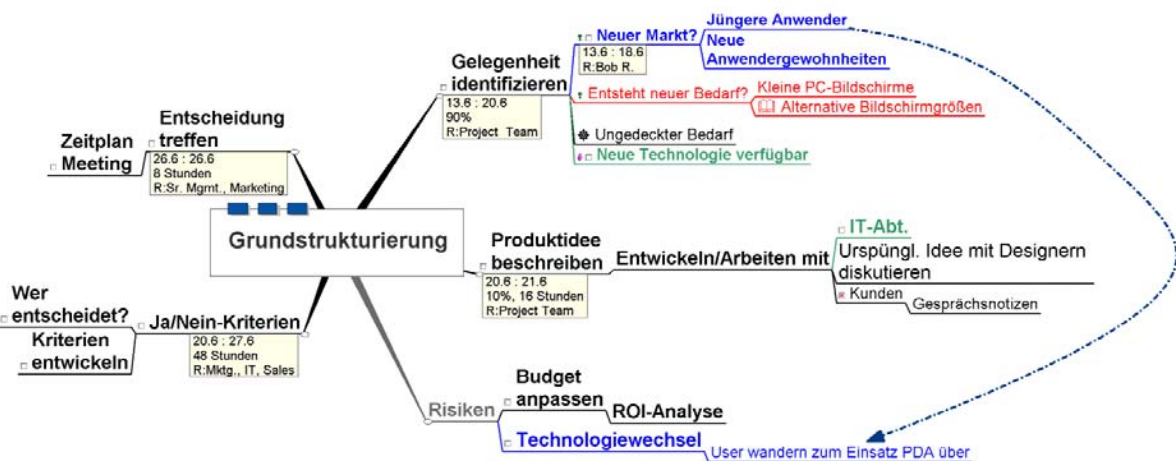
Grundstrukturierung

Entscheidung treffen
26.6 : 26.6
8 Stunden
R:Sr. Mgmt., Marketing

Zeitplan Meeting

Gelegenheit identifizieren
13.6 : 20.6
90%
R:Project Team

Neuer Markt?
13.6 : 18.6
R:Bob R.

Jüngere Anwender

Neue Anwendergewohnheiten

Entsteht neuer Bedarf?

Kleine PC-Bildschirme

Alternative Bildschirmgrößen

Ungedeckter Bedarf

Neue Technologie verfügbar

Produktidee beschreiben
20.6 : 21.6
10%, 16 Stunden
R:Project Team

Entwickeln/Arbeiten mit

IT-Abt.

Urspüngl. Idee mit Designern diskutieren

Kunden

Gesprächsnotizen

Ja/Nein-Kriterien
20.6 : 27.6
48 Stunden
R:Mktg., IT, Sales

Wer entscheidet?

Kriterien entwickeln

Risiken

Budget anpassen

ROI-Analyse

Technologiewechsel

User wandern zum Einsatz PDA über